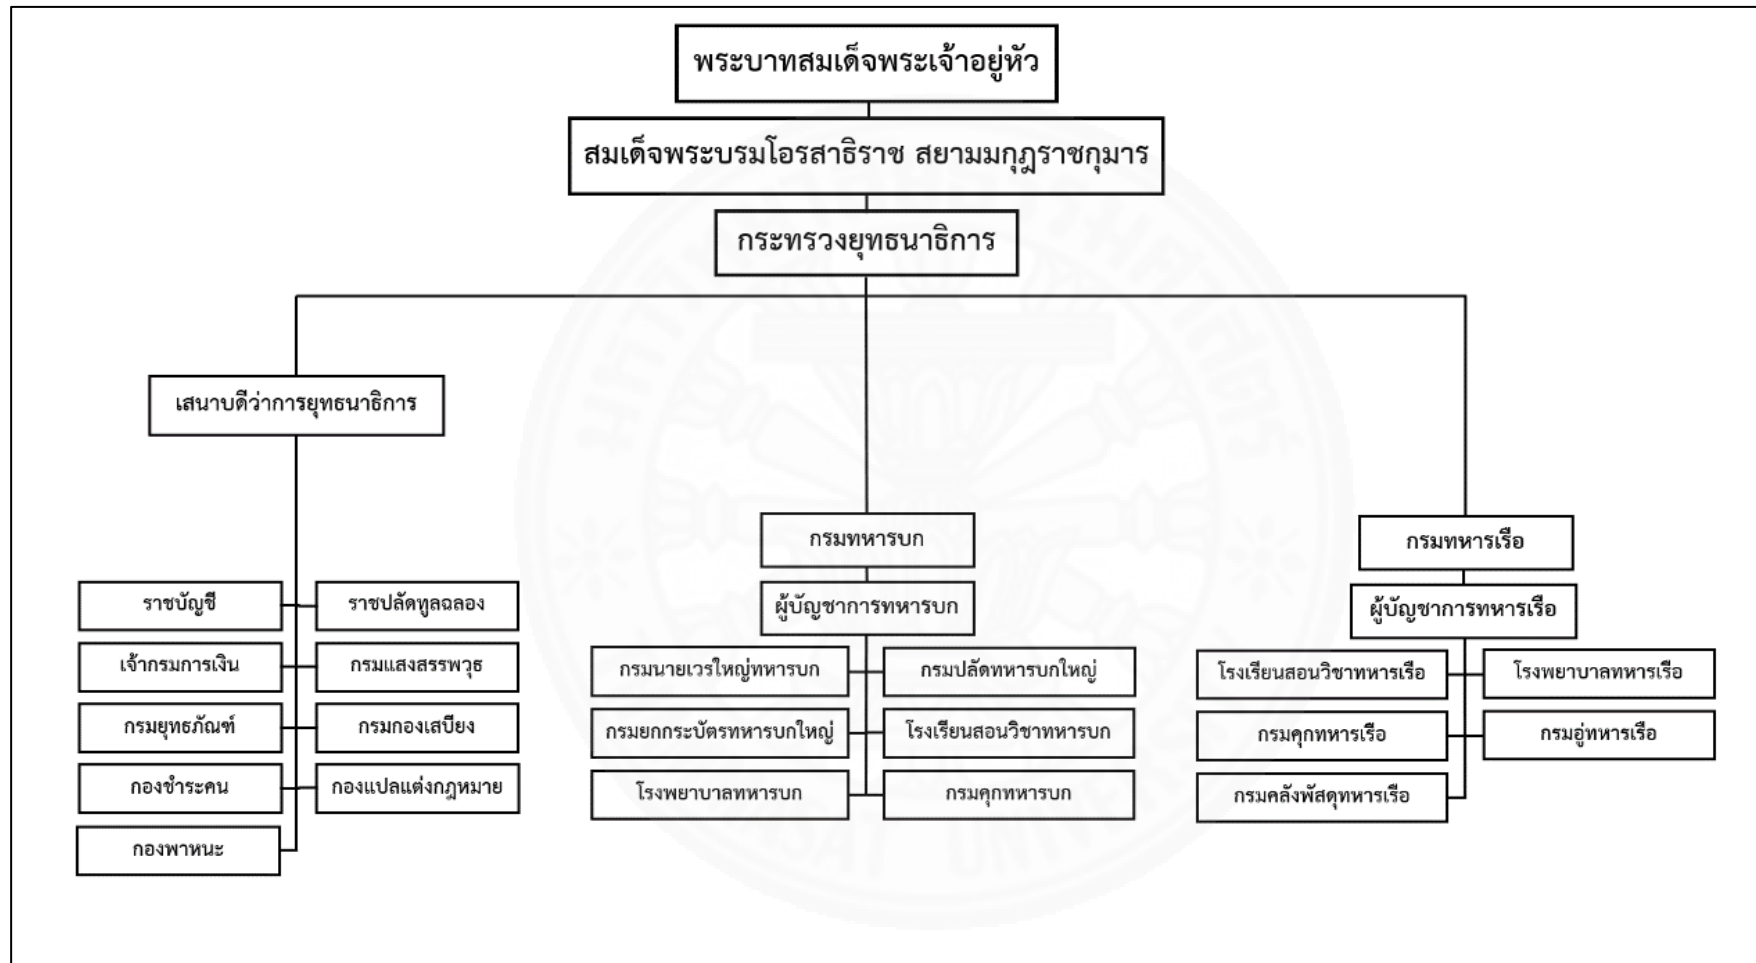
พระบาทสมเด็จพระเจ้าอยู่หัว

สมเด็จพระบรมโอรสาธิราช สยามมกุฎราชกุมาร

กระทรวงยุทธนาธิการ

เสนาบดีว่าการยุทธนาธิการ

ราชบัญชี

ราชปลัดทูลฉลอง

เจ้ากรมการเงิน

กรมแสงสรรพวุธ

กรมยุทธภัณฑ์

กรมกองเสบียง

กองชำระคน

กองแปลแต่งกฎหมาย

กองพาหนะ

กรมทหารบก

ผู้บัญชาการทหารบก

กรมนายเวรใหญ่ทหารบก

กรมปลัดทหารบกใหญ่

กรมยกกระบัตรทหารบกใหญ่

โรงเรียนสอนวิชาทหารบก

โรงพยาบาลทหารบก

กรมคุกทหารบก

กรมทหารเรือ

ผู้บัญชาการทหารเรือ

โรงเรียนสอนวิชาทหารเรือ

โรงพยาบาลทหารเรือ

กรมคุกทหารเรือ

กรมอู่ทหารเรือ

กรมคลังพัสดุทหารเรือ